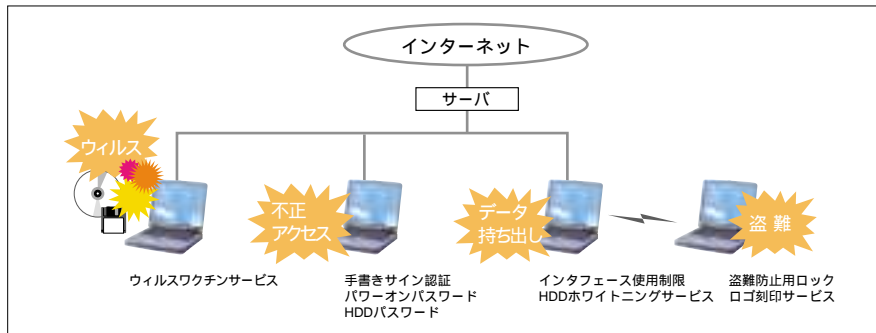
インターネット

サーバ

ウィルス

不正
アクセス

データ
持ち出し

盗 難

ウィルスワクチンサービス

手書きサイン認証
パワーオンパスワード
HDDパスワード

インタフェース使用制限
HDDホワイトニングサービス

盗難防止用ロック
ロゴ刻印サービス